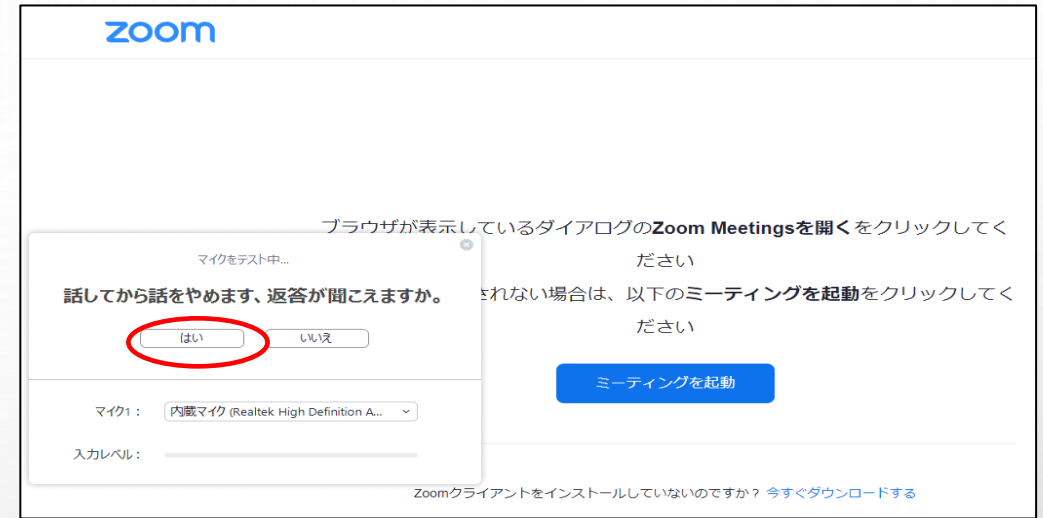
zoom

ブラウザが表示しているダイアログの**Zoom Meetingsを開く**をクリックしてください

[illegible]されない場合は、以下の**ミーティングを起動**をクリックしてください

ミーティングを起動

マイクをテスト中...

話してから話をやめます、返答が聞こえますか。

はい　いいえ

マイク1：内蔵マイク (Realtek High Definition A...

入力レベル：

Zoomクライアントをインストールしていないのですか？ 今すぐダウンロードする